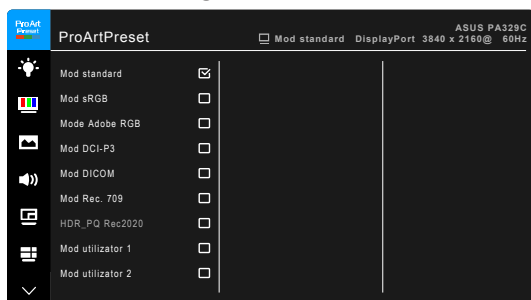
ProArt Preset

ProArtPreset

Mod standard DisplayPort 3840 x 2160@ 60Hz

ASUS PA329C

Mod standard

Mod sRGB

Mode Adobe RGB

Mod DCI-P3

Mod DICOM

Mod Rec. 709

HDR_PQ Rec2020

Mod utilizator 1

Mod utilizator 2